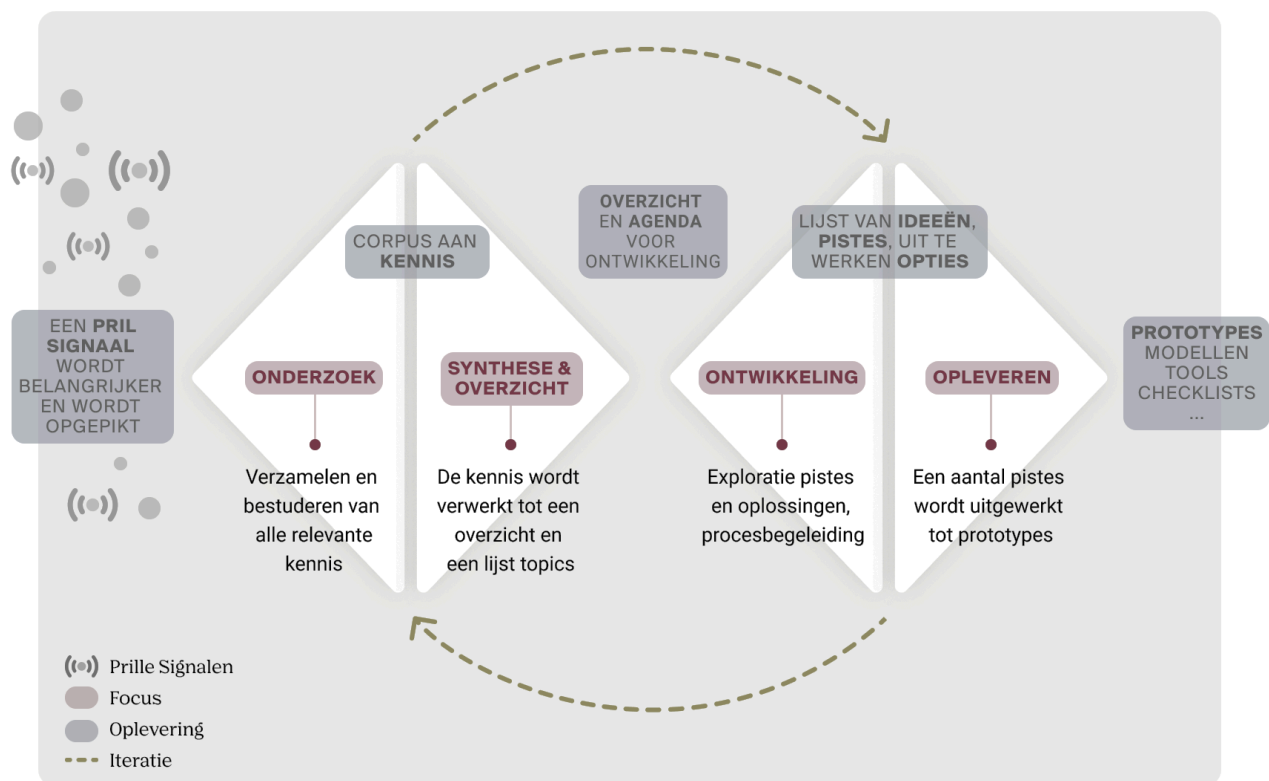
EEN **PRIL SIGNAAL** WORDT BELANGRIJKER EN WORDT OPGEPIKT

CORPUS AAN **KENNIS**

**OVERZICHT** EN **AGENDA** VOOR ONTWIKKELING

LIJST VAN **IDEEËN**, **PISTES**, UIT TE WERKEN **OPTIES**

**PROTOTYPES** MODELLEN TOOLS CHECKLISTS ...

**ONDERZOEK**

Verzamelen en bestuderen van alle relevante kennis

**SYNTHESE & OVERZICHT**

De kennis wordt verwerkt tot een overzicht en een lijst topics

**ONTWIKKELING**

Exploratie pistes en oplossingen, procesbegeleiding

**OPLEVEREN**

Een aantal pistes wordt uitgewerkt tot prototypes

Prille Signalen
Focus
Oplevering
Iteratie